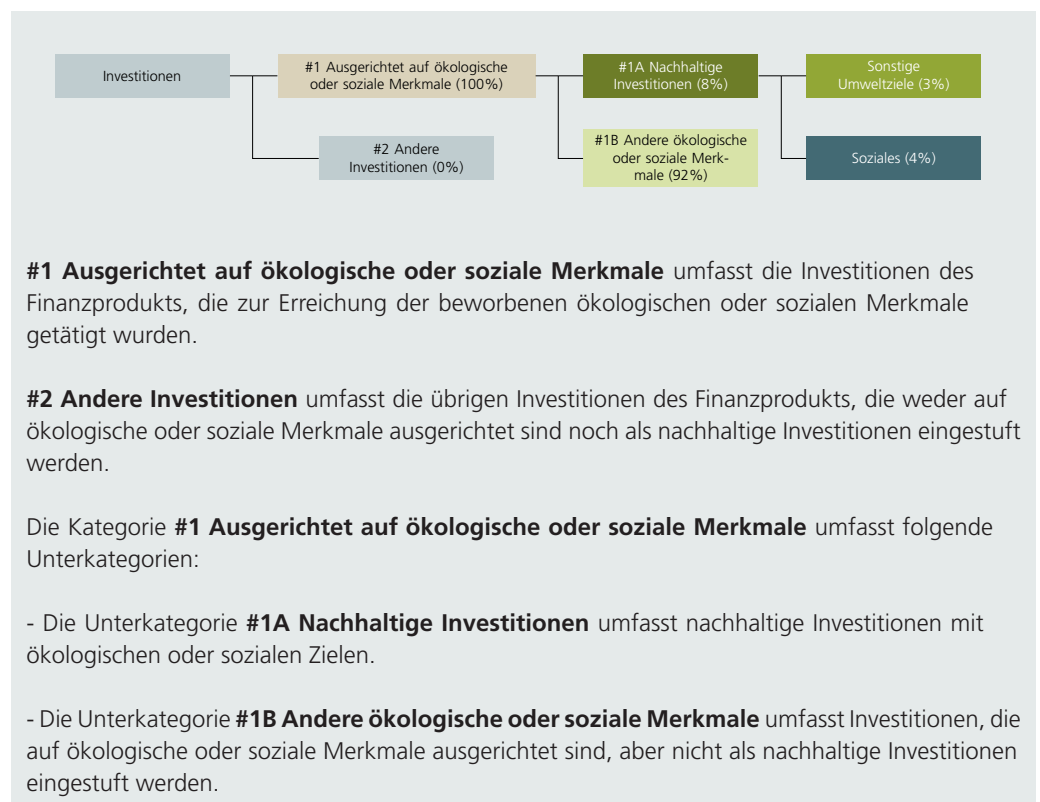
Investitionen

#1 Ausgerichtet auf ökologische oder soziale Merkmale (100%)

#2 Andere Investitionen (0%)

#1A Nachhaltige Investitionen (8%)

#1B Andere ökologische oder soziale Merkmale (92%)

Sonstige Umweltziele (3%)

Soziales (4%)

**#1 Ausgerichtet auf ökologische oder soziale Merkmale** umfasst die Investitionen des Finanzprodukts, die zur Erreichung der beworbenen ökologischen oder sozialen Merkmale getätigt wurden.

**#2 Andere Investitionen** umfasst die übrigen Investitionen des Finanzprodukts, die weder auf ökologische oder soziale Merkmale ausgerichtet sind noch als nachhaltige Investitionen eingestuft werden.

Die Kategorie **#1 Ausgerichtet auf ökologische oder soziale Merkmale** umfasst folgende Unterkategorien:

- Die Unterkategorie **#1A Nachhaltige Investitionen** umfasst nachhaltige Investitionen mit ökologischen oder sozialen Zielen.

- Die Unterkategorie **#1B Andere ökologische oder soziale Merkmale** umfasst Investitionen, die auf ökologische oder soziale Merkmale ausgerichtet sind, aber nicht als nachhaltige Investitionen eingestuft werden.